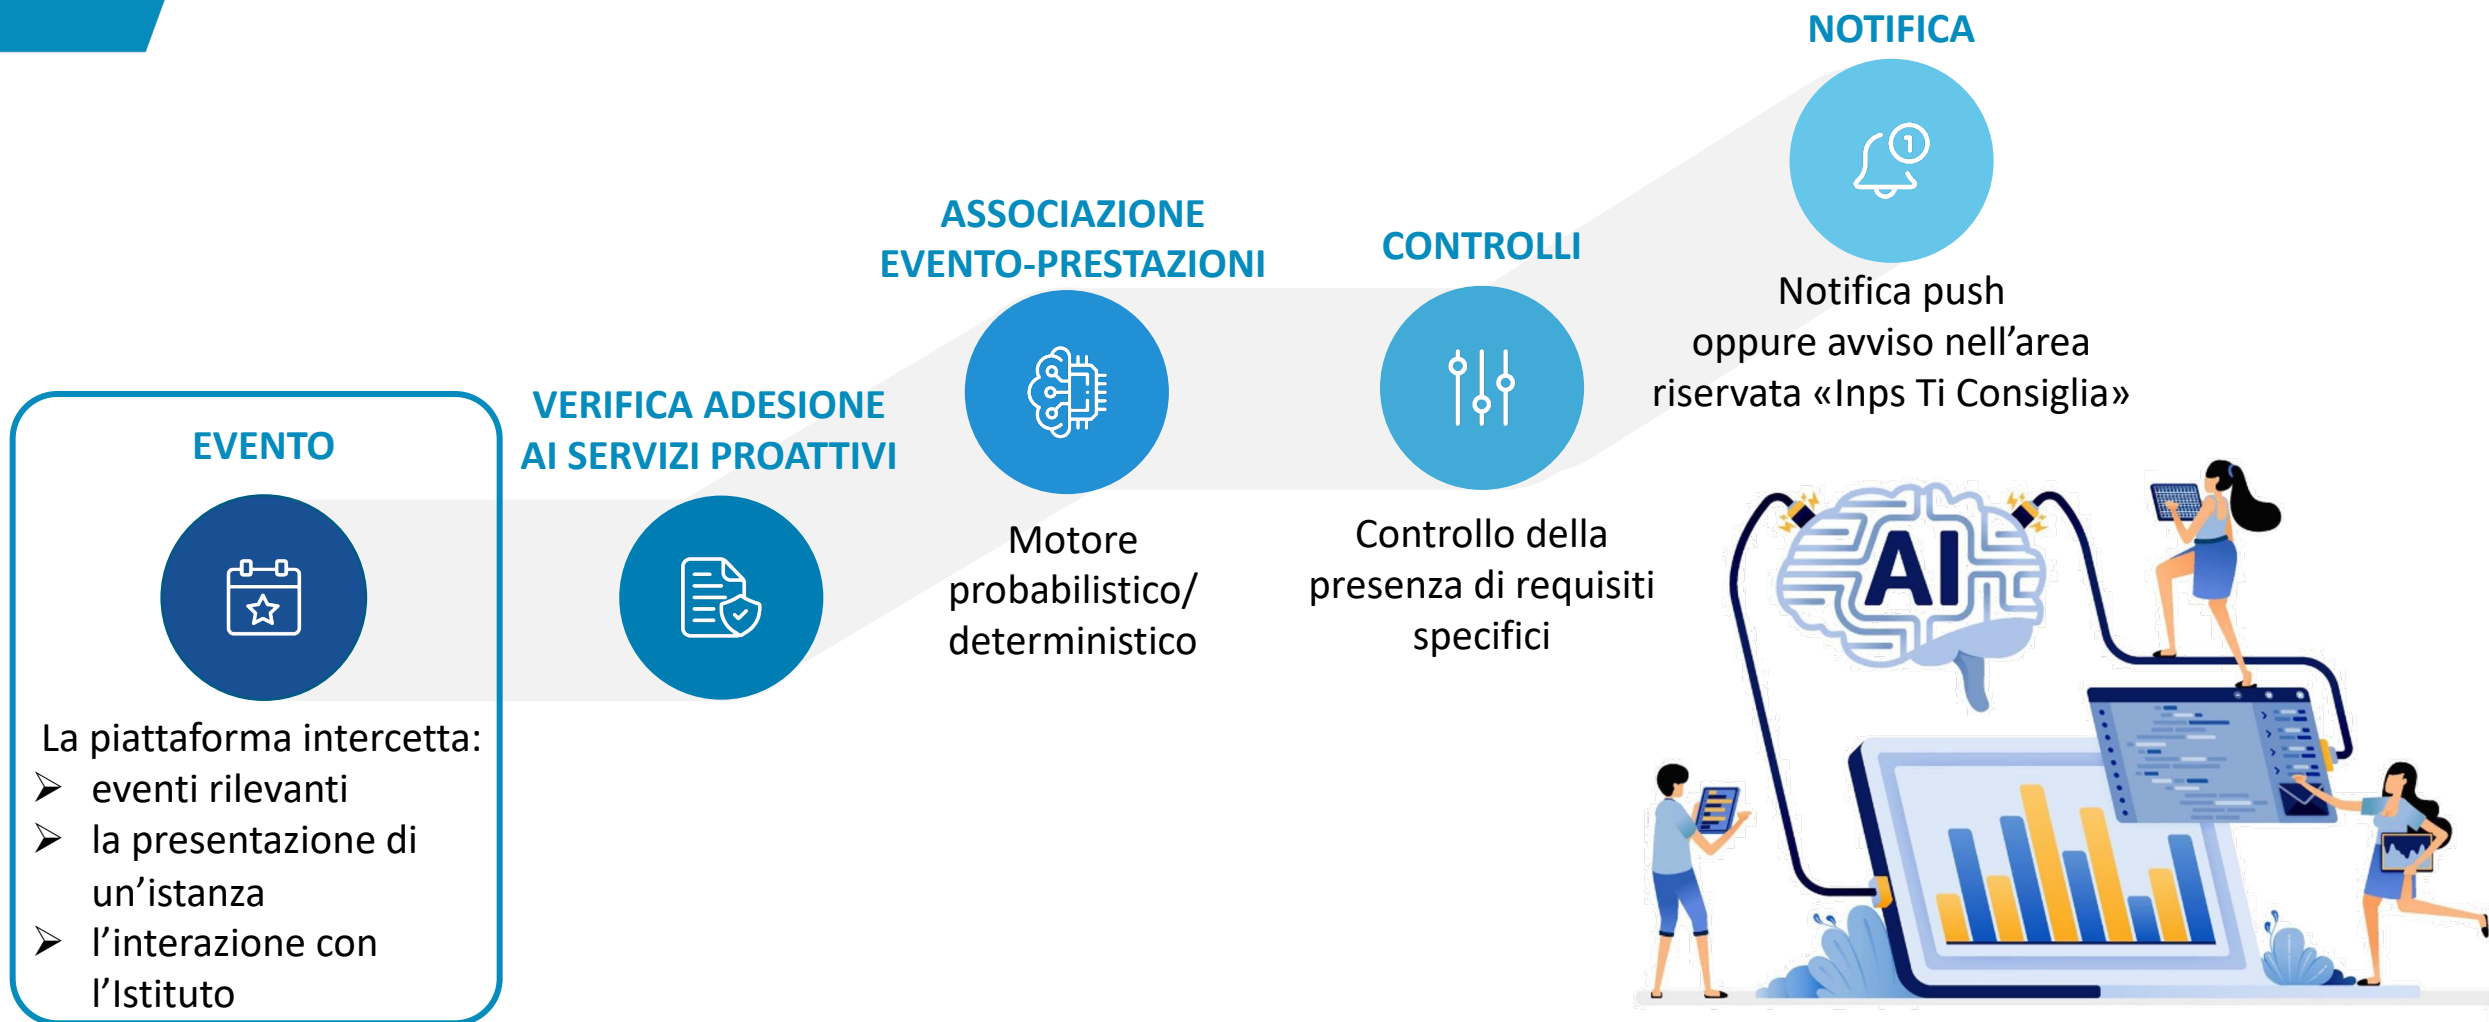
NOTIFICA

ASSOCIAZIONE EVENTO-PRESTAZIONI

CONTROLLI

Notifica push oppure avviso nell’area riservata «Inps Ti Consiglia»

VERIFICA ADESIONE AI SERVIZI PROATTIVI

EVENTO

Motore probabilistico/ deterministico

Controllo della presenza di requisiti specifici

AI

La piattaforma intercetta:
➢ eventi rilevanti
➢ la presentazione di un’istanza
➢ l’interazione con l’Istituto